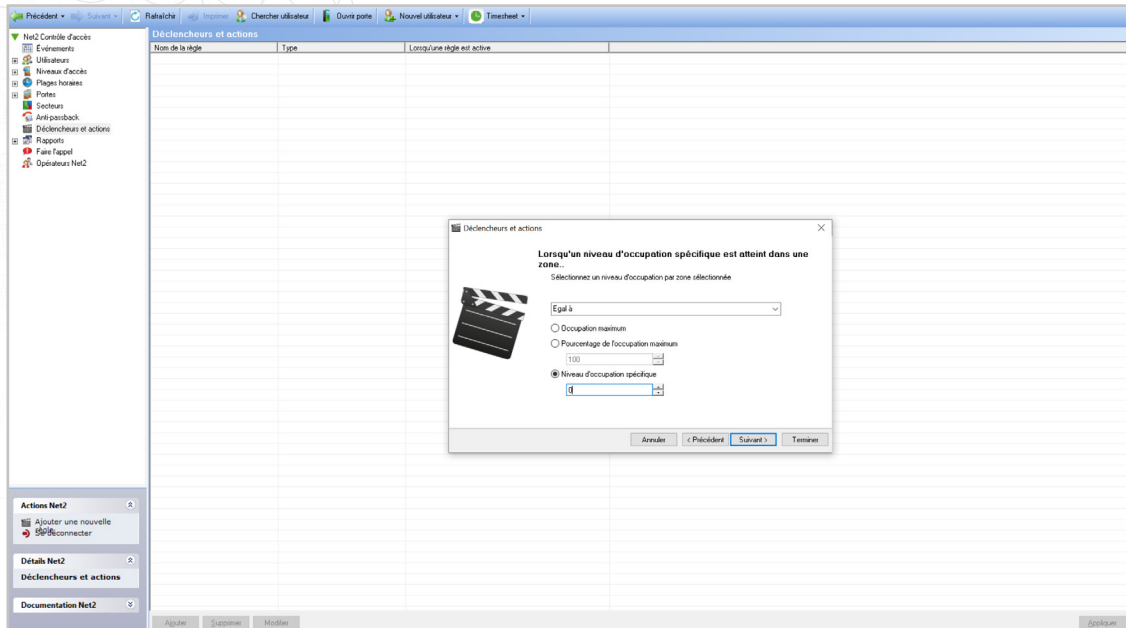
Précédent ▾ Suivant ▾ Rafraîchir Imprimer Chercher utilisateur Ouvrir porte Nouvel utilisateur ▾ Timesheet ▾

Net2 Contrôle d'accès
Evénements
Utilisateurs
Niveaux d'accès
Plages horaires
Portes
Secteurs
Anti-passback
Déclencheurs et actions
Rapports
Faire l'appel
Opérateurs Net2

Déclencheurs et actions

| Nom de la règle | Type | Lorsqu'une règle est active |
|---|---|---|

Déclencheurs et actions

Lorsqu'un niveau d'occupation spécifique est atteint dans une zone..

Sélectionnez un niveau d'occupation par zone sélectionnée

Egal à

Occupation maximum

Pourcentage de l'occupation maximum

100

Niveau d'occupation spécifique

0

Annuler < Précédent Suivant > Terminer

Actions Net2

Ajouter une nouvelle règle

Se déconnecter

Détails Net2

Déclencheurs et actions

Documentation Net2

Ajouter Supprimer Modifier

Appliquer